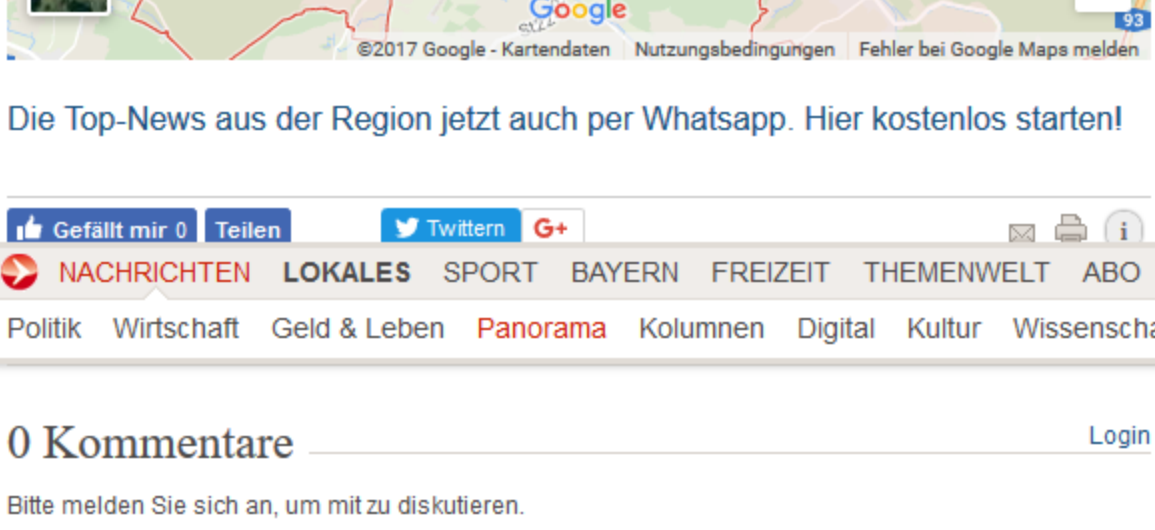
Google
93
©2017 Google - Kartendaten Nutzungsbedingungen Fehler bei Google Maps melden

Die Top-News aus der Region jetzt auch per Whatsapp. Hier kostenlos starten!

Gefällt mir 0 Teilen Twittern G+

NACHRICHTEN LOKALES SPORT BAYERN FREIZEIT THEMENWELT ABO

Politik Wirtschaft Geld & Leben Panorama Kolumnen Digital Kultur Wissenscha

0 Kommentare

Login

Bitte melden Sie sich an, um mit zu diskutieren.